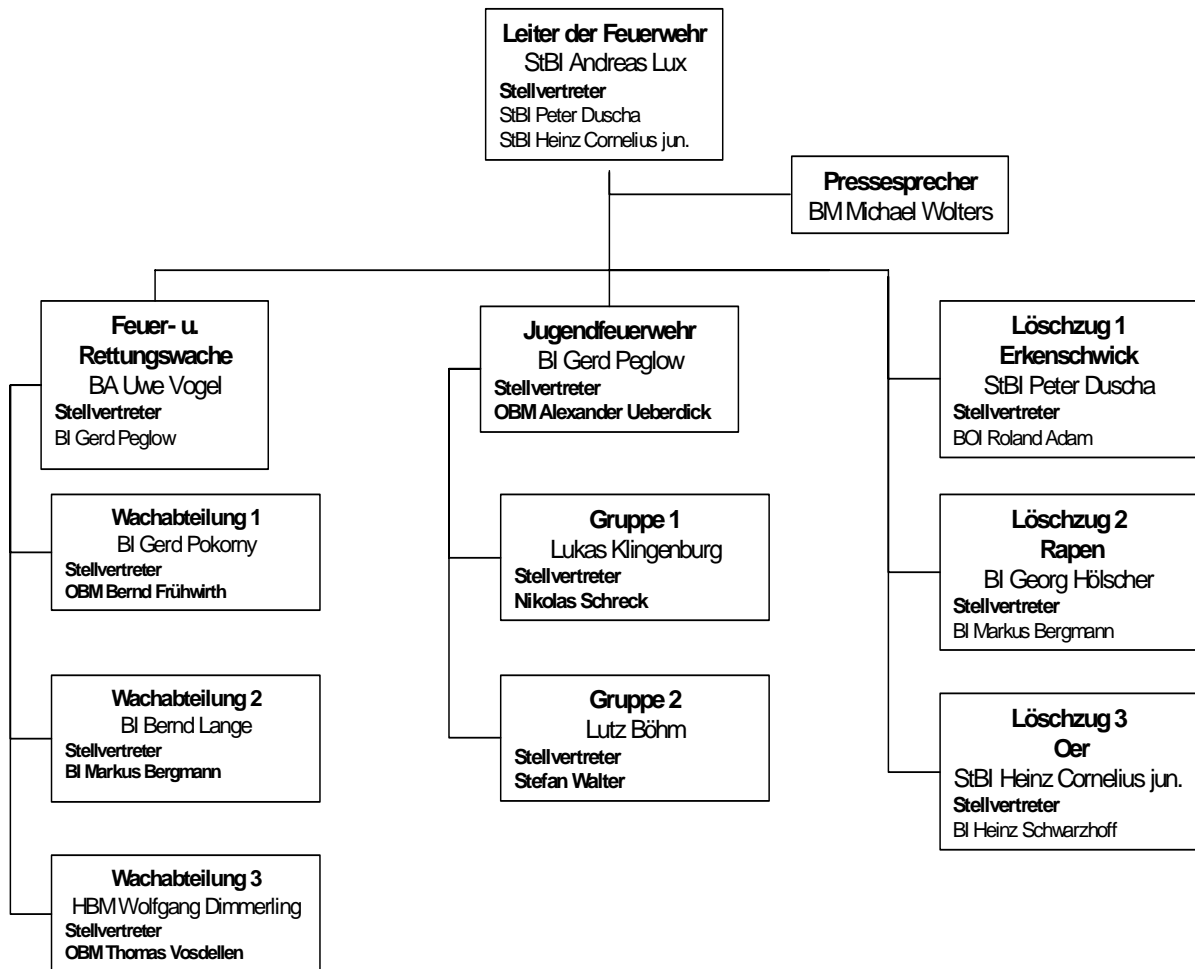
Leiter der Feuerwehr
StBI Andreas Lux
Stellvertreter
StBI Peter Duscha
StBI Heinz Cornelius jun.

Pressesprecher
BM Michael Wolters

Feuer- u. Rettungswache
BA Uwe Vogel
Stellvertreter
BI Gerd Peglow

Wachabteilung 1
BI Gerd Pokorny
Stellvertreter
OBM Bernd Frühwirth

Wachabteilung 2
BI Bernd Lange
Stellvertreter
BI Markus Bergmann

Wachabteilung 3
HBM Wolfgang Dimmerling
Stellvertreter
OBM Thomas Vosdellen

Jugendfeuerwehr
BI Gerd Peglow
Stellvertreter
OBM Alexander Ueberdick

Gruppe 1
Lukas Klingenburg
Stellvertreter
Nikolas Schreck

Gruppe 2
Lutz Böhm
Stellvertreter
Stefan Walter

Löschzug 1
Erkenschwick
StBI Peter Duscha
Stellvertreter
BOI Roland Adam

Löschzug 2
Rapen
BI Georg Hölscher
Stellvertreter
BI Markus Bergmann

Löschzug 3
Oer
StBI Heinz Cornelius jun.
Stellvertreter
BI Heinz Schwarzhoff